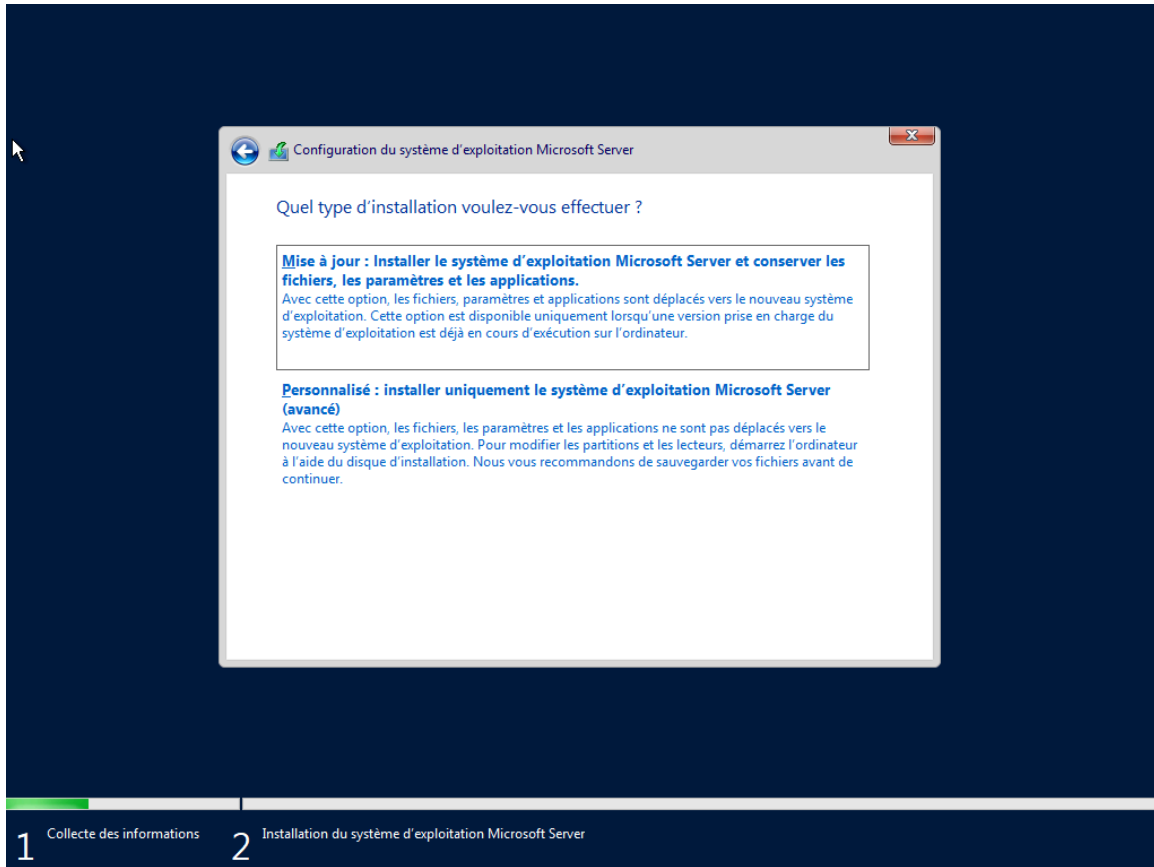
Configuration du système d'exploitation Microsoft Server

Quel type d'installation voulez-vous effectuer ?

Mise à jour : Installer le système d'exploitation Microsoft Server et conserver les fichiers, les paramètres et les applications.
Avec cette option, les fichiers, paramètres et applications sont déplacés vers le nouveau système d'exploitation. Cette option est disponible uniquement lorsqu'une version prise en charge du système d'exploitation est déjà en cours d'exécution sur l'ordinateur.

Personnalisé : installer uniquement le système d'exploitation Microsoft Server (avancé)
Avec cette option, les fichiers, les paramètres et les applications ne sont pas déplacés vers le nouveau système d'exploitation. Pour modifier les partitions et les lecteurs, démarrez l'ordinateur à l'aide du disque d'installation. Nous vous recommandons de sauvegarder vos fichiers avant de continuer.

1 Collecte des informations

2 Installation du système d'exploitation Microsoft Server